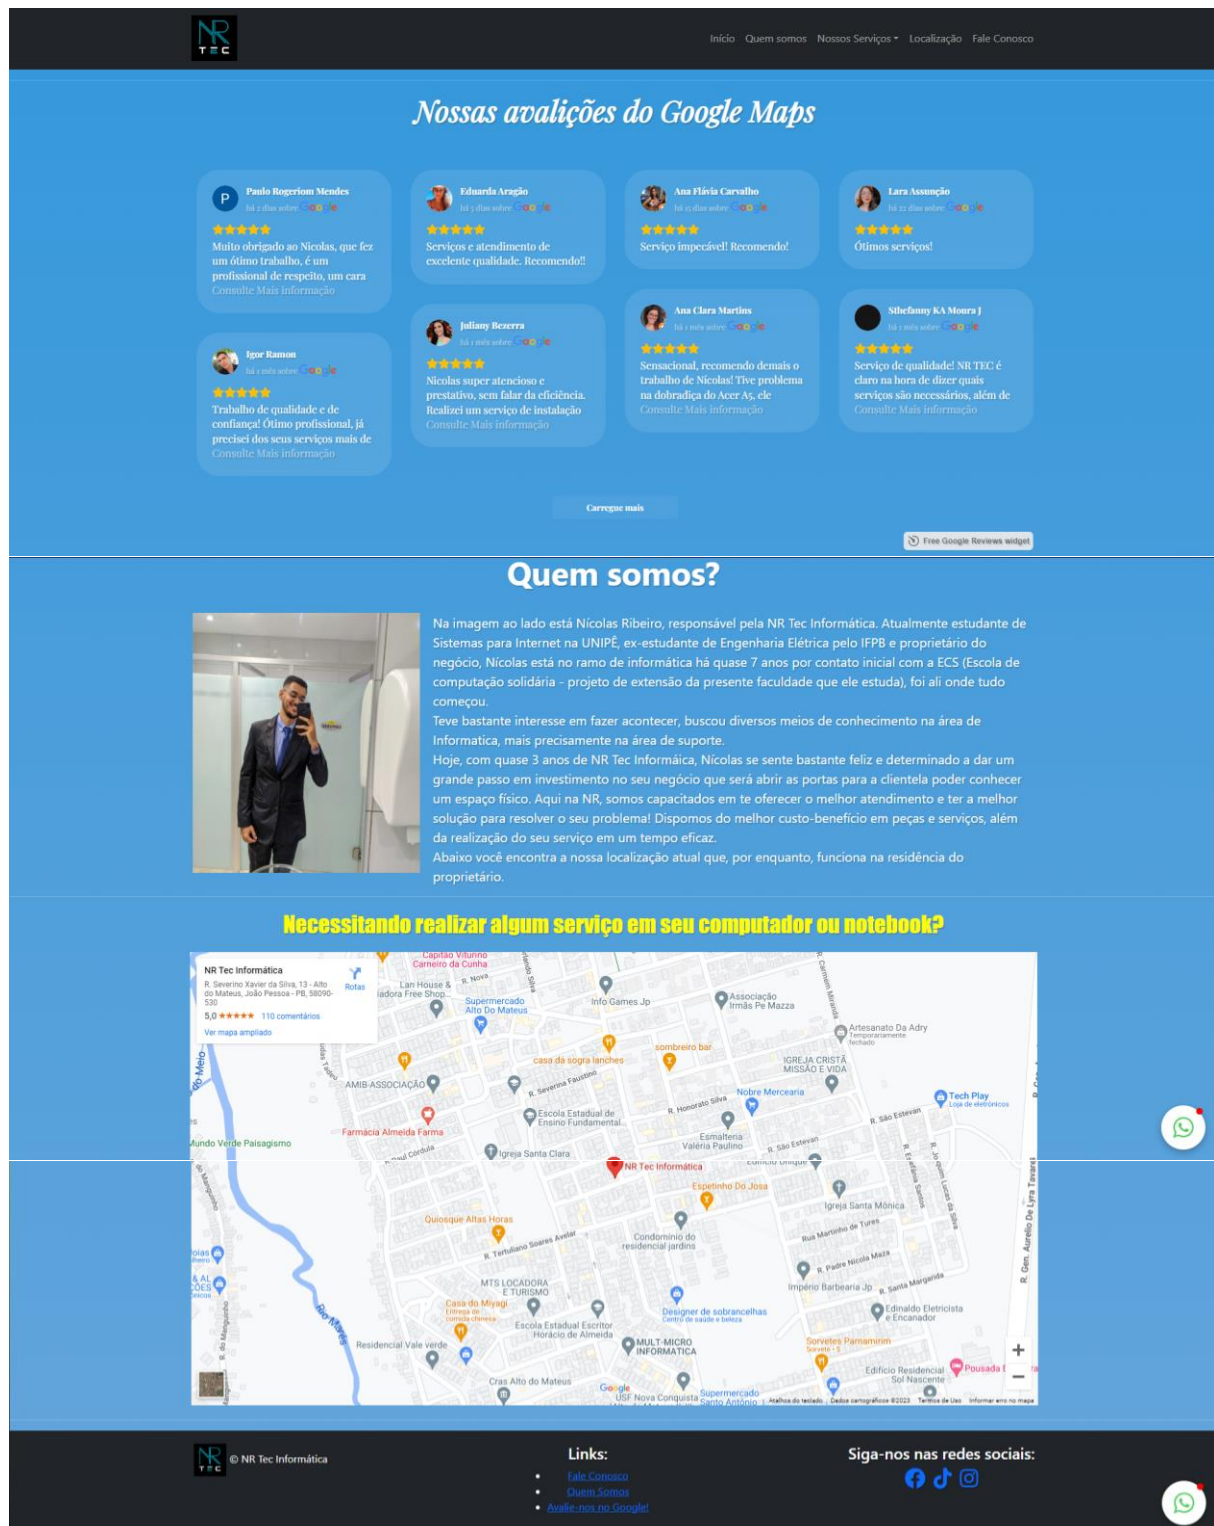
NR TEC

Início Quem somos Nossos Serviços Localização Fale Conosco

Nossas avalições do Google Maps

P Paulo Rogeriom Mendes
há 2 dias sobre Google
Muito obrigado ao Nicolas, que fez um ótimo trabalho, é um profissional de respeito, um cara
Consulte Mais informação

Eduarda Aragão
há 5 dias sobre Google
Serviços e atendimento de excelente qualidade. Recomendo!!

Ana Flávia Carvalho
há 15 dias sobre Google
Serviço impecável! Recomendo!

Lara Assunção
há 22 dias sobre Google
Ótimos serviços!

Igor Ramon
há 1 mês sobre Google
Trabalho de qualidade e de confiança! Ótimo profissional, já precisei dos seus serviços mais de
Consulte Mais informação

Juliany Bezerra
há 1 mês sobre Google
Nicolas super atencioso e prestativo, sem falar da eficiência. Realizei um serviço de instalação
Consulte Mais informação

Ana Clara Martins
há 1 mês sobre Google
Sensacional, recomendo demais o trabalho de Nicolas! Tive problema na dobradiça do Acer A5, ele
Consulte Mais informação

Sthefanny KA Moura J
há 1 mês sobre Google
Serviço de qualidade! NR TEC é claro na hora de dizer quais serviços são necessários, além de
Consulte Mais informação

Carregue mais

Free Google Reviews widget

Quem somos?

Na imagem ao lado está Nicolas Ribeiro, responsável pela NR Tec Informática. Atualmente estudante de Sistemas para Internet na UNIPÊ, ex-estudante de Engenharia Elétrica pelo IFPB e proprietário do negócio, Nícolas está no ramo de informática há quase 7 anos por contato inicial com a ECS (Escola de computação solidária - projeto de extensão da presente faculdade que ele estuda), foi ali onde tudo começou.
Teve bastante interesse em fazer acontecer, buscou diversos meios de conhecimento na área de Informatica, mais precisamente na área de suporte.
Hoje, com quase 3 anos de NR Tec Informáica, Nícolas se sente bastante feliz e determinado a dar um grande passo em investimento no seu negócio que será abrir as portas para a clientela poder conhecer um espaço físico. Aqui na NR, somos capacitados em te oferecer o melhor atendimento e ter a melhor solução para resolver o seu problema! Dispomos do melhor custo-benefício em peças e serviços, além da realização do seu serviço em um tempo eficaz.
Abaixo você encontra a nossa localização atual que, por enquanto, funciona na residência do proprietário.

Necessitando realizar algum serviço em seu computador ou notebook?

NR Tec Informática
R. Severino Xavier da Silva, 13 - Alto do Mateus, João Pessoa - PB, 58090-530
5,0 ★★★★★ 110 comentários
Ver mapa ampliado
Rotas

Capitão Vitorino Carneiro da Cunha
Lan House & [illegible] Free Shop
Supermercado Alto Do Mateus
Info Games Jp
Associação Irmãs Pe Mazza
Artesanato Da Adry
casa da sogra lanches
sombreiro bar
IGREJA CRISTÃ MISSÃO E VIDA
AMIB-ASSOCIAÇÃO
Nobre Mercearia
Tech Play Loja de eletrônicos
Escola Estadual de Ensino Fundamental
Farmácia Almeida Farma
Mundo Verde Paisagismo
Esmalteria Valéria Paulino
Igreja Santa Clara
NR Tec Informática
Espetinho Do Josa
Igreja Santa Mônica
Quiosque Altas Horas
Condomínio do residencial jardins
MTS LOCADORA E TURISMO
Casa do Miyagi
Escola Estadual Escritor Horácio de Almeida
Designer de sobrancelhas
Imperio Barbearia Jp
Edinaldo Eletricista e Encanador
MULT-MICRO INFORMÁTICA
Sorvetes Parnamirim
Residencial Vale verde
Edifício Residencial Sol Nascente
Pousada
Cras Alto do Mateus
USF Nova Conquista
Supermercado Santo Antônio
Google
Atalhos do teclado Dados cartográficos ©2023 Termos de Uso Informar erro no mapa

© NR Tec Informática

Links:
Fale Conosco
Quem Somos
Avalie-nos no Google!

Siga-nos nas redes sociais: